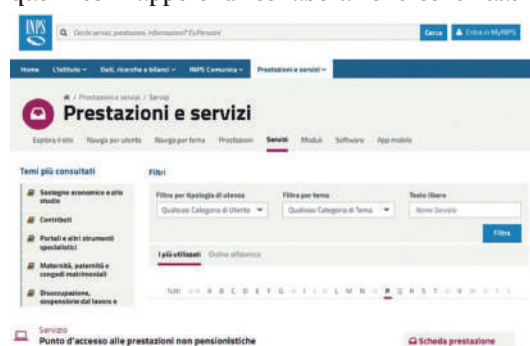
qualcosa in rapporto al contributo versato e ai contributi

INPS

Cerca servizi, prestazioni, informazioni? Es.Pensioni

Cerca

Entra in MyINPS

Home

L'Istituto

Dati, ricerche e bilanci

INPS Comunica

Prestazioni e servizi

Prestazioni e servizi / Servizi

Prestazioni e servizi

Esplora il sito

Naviga per utente

Naviga per tema

Prestazioni

Servizi

Moduli

Software

App mobile

Temi più consultati

Sostegno economico e allo studio

Contributi

Portali e altri strumenti specialistici

Maternità, paternità e congedi matrimoniali

Disoccupazione, sospensione dal lavoro e

Filtri

Filtra per tipologia di utente

Qualsiasi Categoria di Utente

Filtra per tema

Qualsiasi Categoria di Tema

Testo libero

Nome Servizio

Filtra

I più utilizzati

Ordine alfabetico

Tutti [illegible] A B C D E F G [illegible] I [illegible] L M N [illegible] P Q R S T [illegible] V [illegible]

Servizio

Punto d'accesso alle prestazioni non pensionistiche

Scheda prestazione